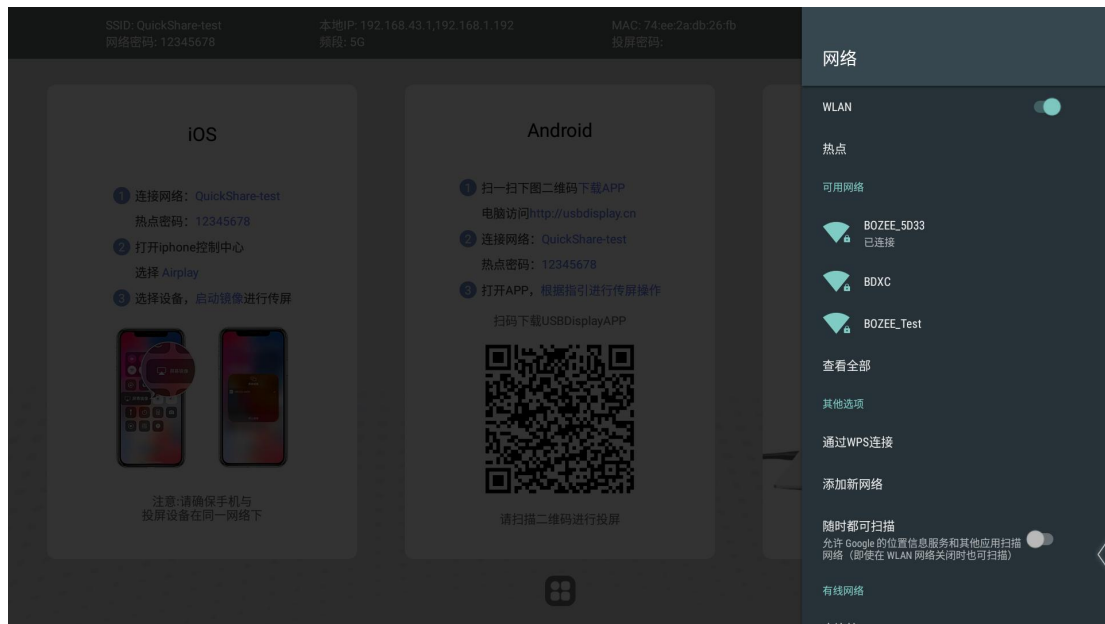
SSID: QuickShare-test
网络密码: 12345678

本地IP: 192.168.43.1,192.168.1.192
频段: 5G

MAC: 74:ee:2a:db:26:fb
投屏密码:

iOS

1 连接网络: QuickShare-test
热点密码: 12345678
2 打开iphone控制中心
选择 Airplay
3 选择设备, 启动镜像进行传屏

注意:请确保手机与
投屏设备在同一网络下

Android

1 扫一扫下图二维码下载APP
电脑访问http://usbdisplay.cn
2 连接网络: QuickShare-test
热点密码: 12345678
3 打开APP, 根据指引进行传屏操作

扫码下载USBDisplayAPP

请扫描二维码进行投屏

网络

WLAN

热点

可用网络

BOZEE_5D33
已连接

BDXC

BOZEE_Test

查看全部

其他选项

通过WPS连接

添加新网络

随时都可扫描
允许 Google 的位置信息服务和其他应用扫描网络 (即使在 WLAN 网络关闭时也可扫描)

有线网络